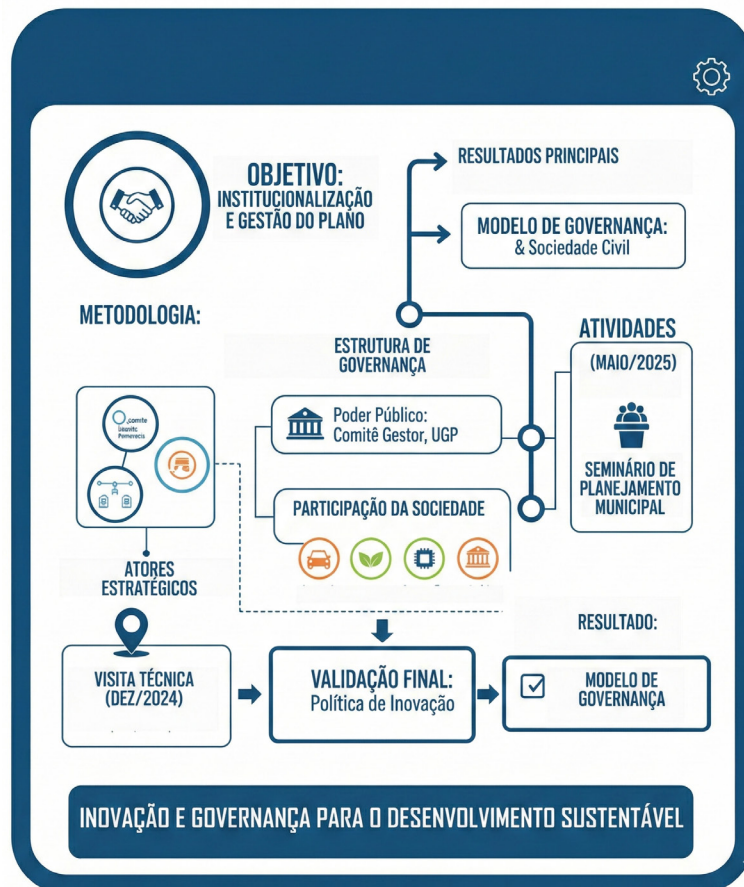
OBJETIVO:
INSTITUCIONALIZAÇÃO E GESTÃO DO PLANO

RESULTADOS PRINCIPAIS

MODELO DE GOVERNANÇA:
& Sociedade Civil

METODOLOGIA:

ESTRUTURA DE GOVERNANÇA

ATIVIDADES

(MAIO/2025)

Comite lisenitc Pemerecis

Poder Público:
Comitê Gestor, UGP

PARTICIPAÇÃO DA SOCIEDADE

SEMINÁRIO DE PLANEJAMENTO MUNICIPAL

ATORES ESTRATÉGICOS

RESULTADO:

VISITA TÉCNICA
(DEZ/2024)

VALIDAÇÃO FINAL:
Política de Inovação

MODELO DE GOVERNANÇA

INOVAÇÃO E GOVERNANÇA PARA O DESENVOLVIMENTO SUSTENTÁVEL